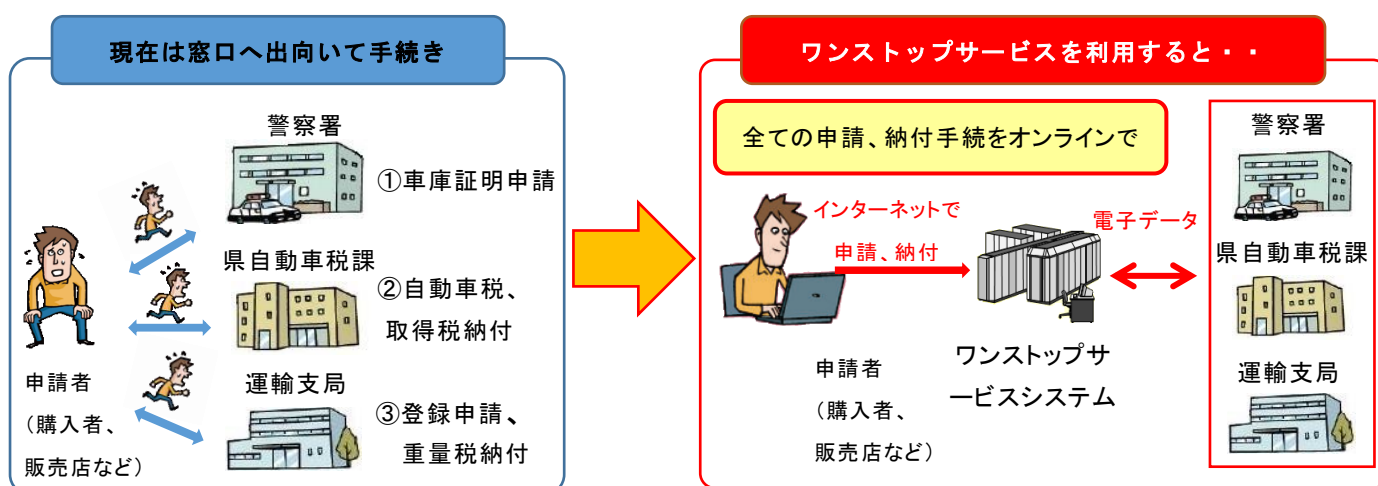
現在は窓口へ出向いて手続き

警察署

①車庫証明申請

県自動車税課

②自動車税、取得税納付

運輸支局

③登録申請、重量税納付

申請者（購入者、販売店など）

ワンストップサービスを利用すると・・

全ての申請、納付手続をオンラインで

インターネットで

申請、納付

電子データ

ワンストップサービスシステム

申請者（購入者、販売店など）

警察署

県自動車税課

運輸支局